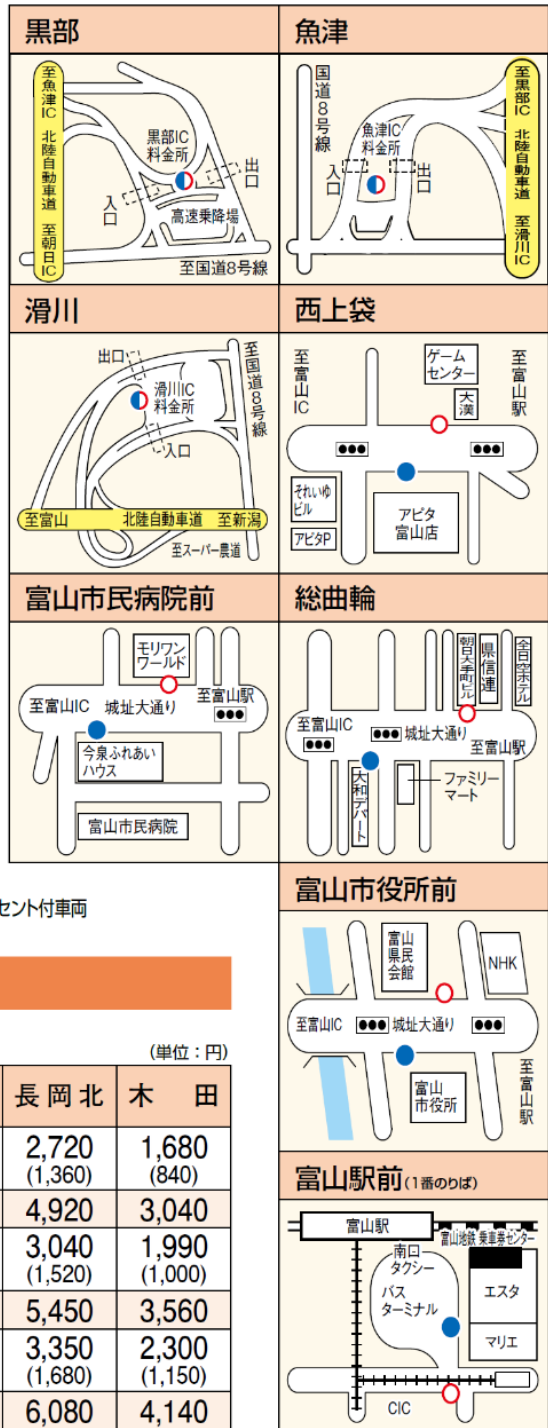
黒部

至魚津IC 北陸自動車道 至朝日IC
黒部IC料金所
出口
入口
高速乗降場
至国道8号線

魚津

国道8号線
魚津IC料金所
入口
出口
至黒部IC 北陸自動車道 至滑川IC

滑川

出口
滑川IC料金所
入口
至国道8号線
至富山 北陸自動車道 至新潟
至スーパー農道

西上袋

至富山IC
ゲームセンター
大漢
至富山駅
それいゆビル
アピタ富山店
アピタP

富山市民病院前

モリワンワールド
至富山IC 城址大通り 至富山駅
今泉ふれあいハウス
富山市民病院

総曲輪

賀大手町ビル
県信連
全日空ホテル
至富山IC
城址大通り
至富山駅
大和デパート
ファミリーマート

セント付車両

(単位：円)

| 長岡北 | 木田 |
|---|---|
| 2,720 (1,360) | 1,680 (840) |
| 4,920 | 3,040 |
| 3,040 (1,520) | 1,990 (1,000) |
| 5,450 | 3,560 |
| 3,350 (1,680) | 2,300 (1,150) |
| 6,080 | 4,140 |

富山市役所前

富山県民会館
NHK
至富山IC 城址大通り
富山市役所
至富山駅

富山駅前(1番のりば)

富山駅
富山地鉄 乗車券センター
南口タクシー
バスターミナル
エスタ
マリエ
CIC